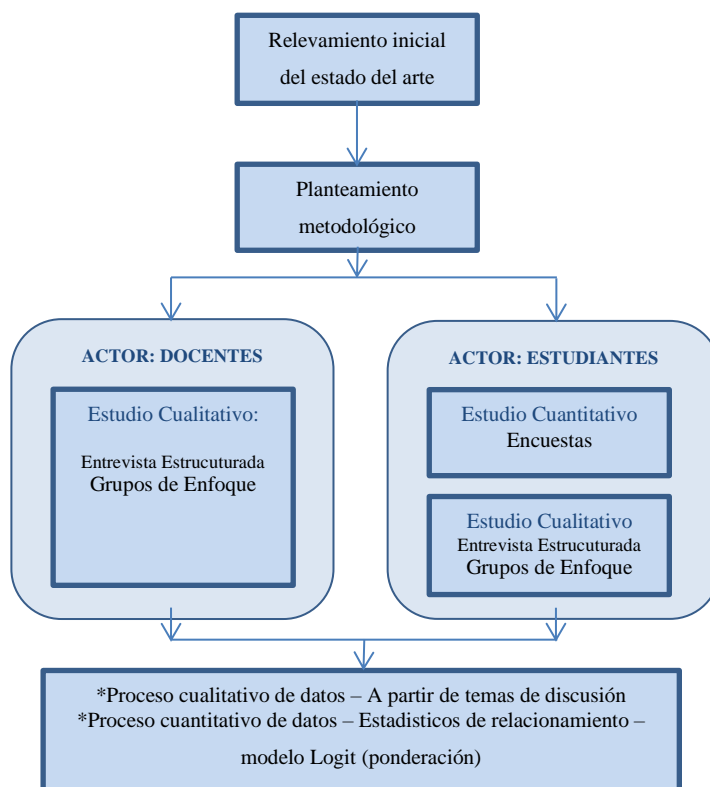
Relevamiento inicial del estado del arte

Planteamiento metodológico

ACTOR: DOCENTES

Estudio Cualitativo:

Entrevista Estrucuturada
Grupos de Enfoque

ACTOR: ESTUDIANTES

Estudio Cuantitativo
Encuestas

Estudio Cualitativo
Entrevista Estrucuturada
Grupos de Enfoque

*Proceso cualitativo de datos – A partir de temas de discusión
*Proceso cuantitativo de datos – Estadisticos de relacionamiento – modelo Logit (ponderación)